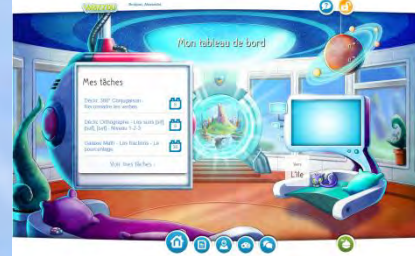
Mon tableau de bord

Mes tâches

Dicto 360° Conjugaison - Reconnaître les verbes

Dicto Orthographe - Les sons [ɛl] [ɛʁ] [ɛs] - Niveau 1-2-3

Station Math - Les fractions - Le pourcentage

Voir mes tâches

L'île